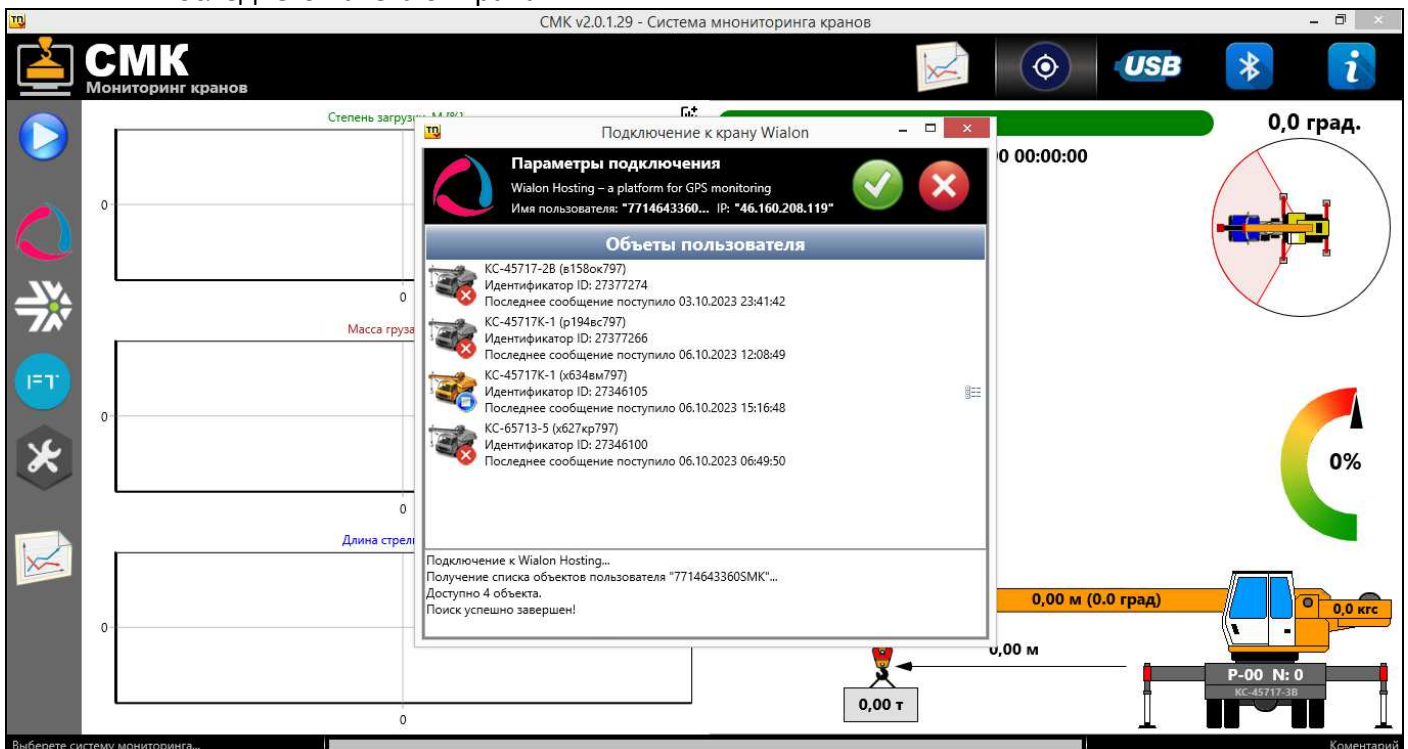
СМК v2.0.1.29 - Система мнониторинга кранов

СМК
Мониторинг кранов

USB

Степень загрузки М [%]

0

0

Масса груза

0

0

Длина стрелы

0

0

Подключение к крану Wialon

Параметры подключения
Wialon Hosting – a platform for GPS monitoring
Имя пользователя: "7714643360... IP: "46.160.208.119"

Объеты пользователя

КС-45717-2В (в158ок797)
Идентификатор ID: 27377274
Последнее сообщение поступило 03.10.2023 23:41:42

КС-45717К-1 (р194вс797)
Идентификатор ID: 27377266
Последнее сообщение поступило 06.10.2023 12:08:49

КС-45717К-1 (х634вм797)
Идентификатор ID: 27346105
Последнее сообщение поступило 06.10.2023 15:16:48

КС-65713-5 (х627кр797)
Идентификатор ID: 27346100
Последнее сообщение поступило 06.10.2023 06:49:50

Подключение к Wialon Hosting...
Получение списка объектов пользователя "7714643360SMK"...
Доступно 4 объекта.
Поиск успешно завершен!

0 00:00:00

0,0 град.

0%

0,00 м (0.0 град)

0,0 кгс

0,00 м

0,00 т

P-00 N: 0
КС-45717-3В

Выберете систему мониторинга...

Коментарий